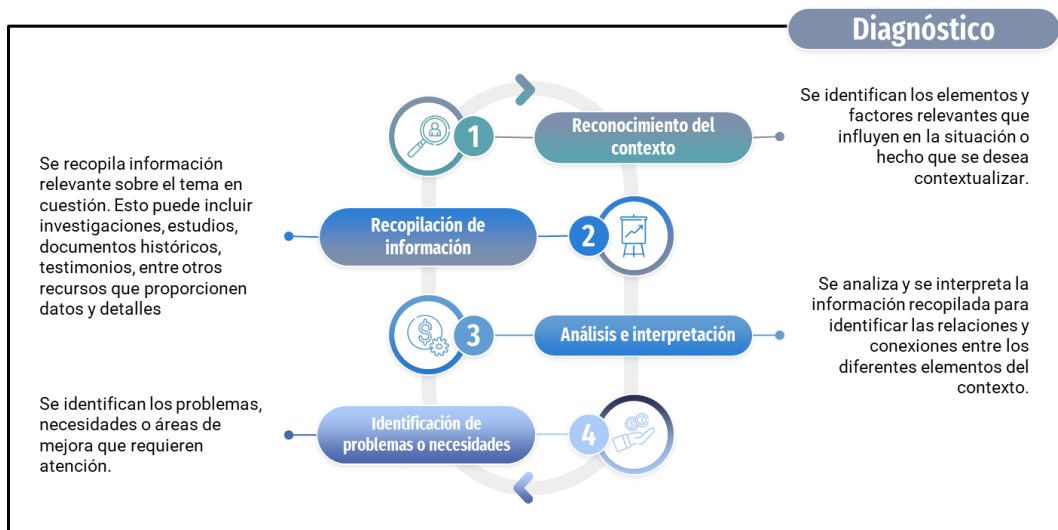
Diagnóstico

1

Reconocimiento del contexto

Se identifican los elementos y factores relevantes que influyen en la situación o hecho que se desea contextualizar.

Se recopila información relevante sobre el tema en cuestión. Esto puede incluir investigaciones, estudios, documentos históricos, testimonios, entre otros recursos que proporcionen datos y detalles

Recopilación de información

2

Se analiza y se interpreta la información recopilada para identificar las relaciones y conexiones entre los diferentes elementos del contexto.

3

Análisis e interpretación

Se identifican los problemas, necesidades o áreas de mejora que requieren atención.

Identificación de problemas o necesidades

4